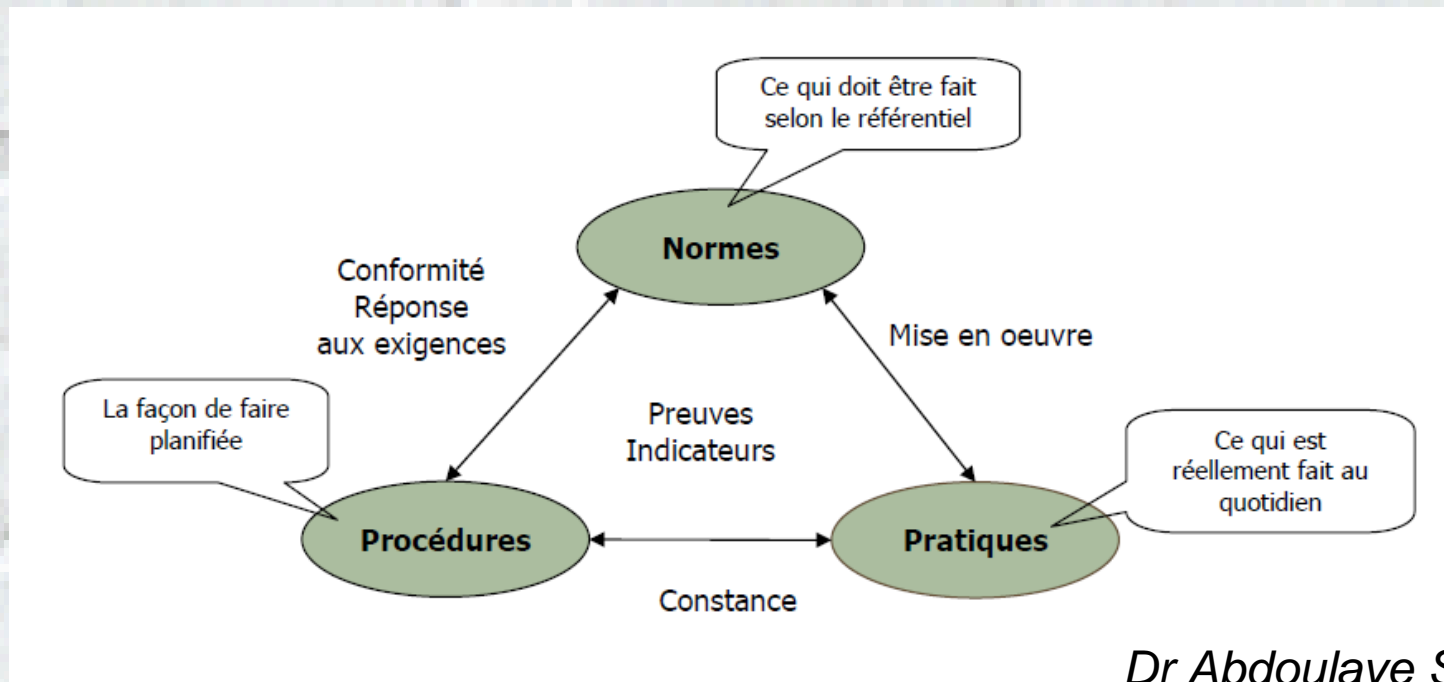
Ce qui doit être fait selon le référentiel

Normes

Conformité
Réponse
aux exigences

Mise en oeuvre

La façon de faire planifiée

Preuves
Indicateurs

Ce qui est réellement fait au quotidien

Procédures

Pratiques

Constance

Dr Abdoulaye S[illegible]